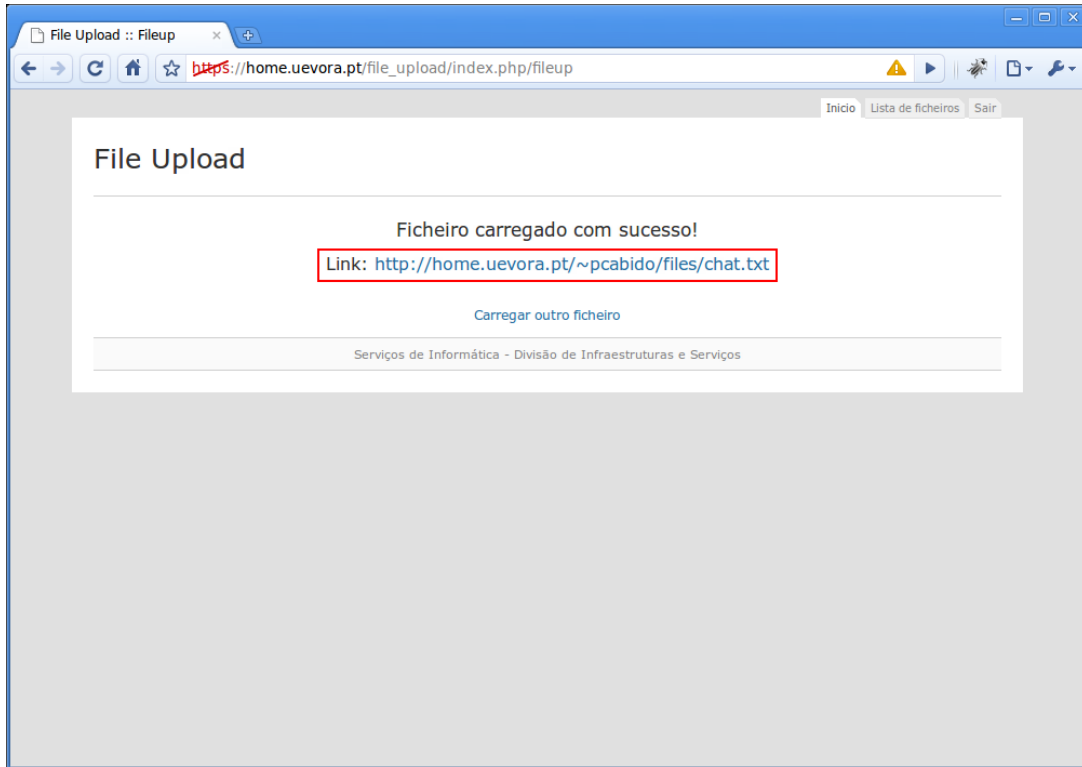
File Upload :: Fileup

https://home.uevora.pt/file_upload/index.php/fileup

Inicio | Lista de ficheiros | Sair

File Upload

Ficheiro carregado com sucesso!

Link: http://home.uevora.pt/~pcabido/files/chat.txt

Carregar outro ficheiro

Serviços de Informática - Divisão de Infraestruturas e Serviços